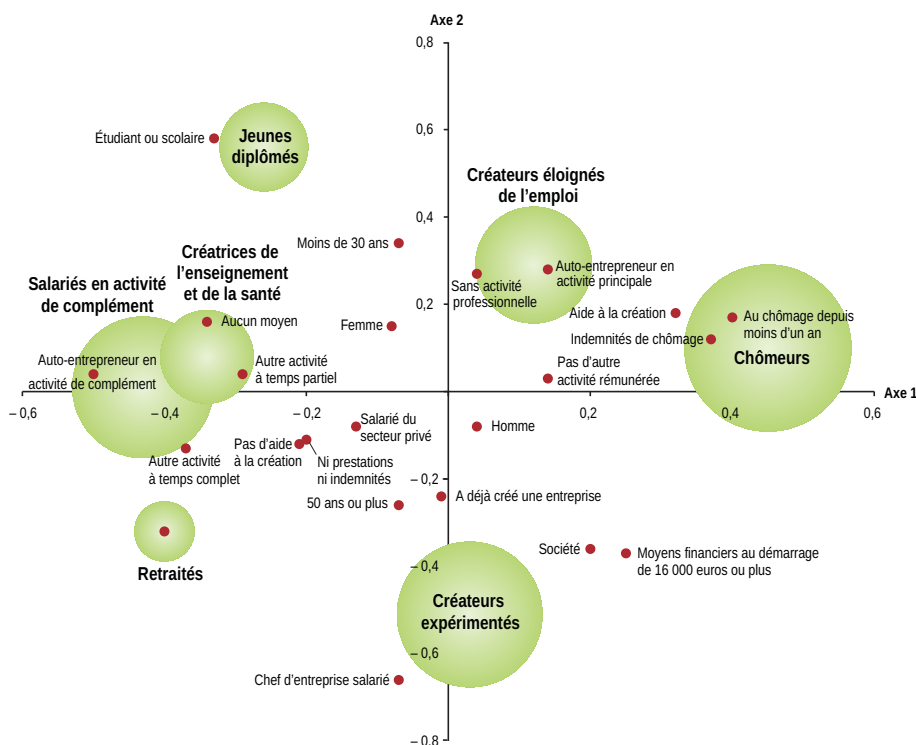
Axe 2

0,8

0,6

0,4

0,2

– 0,2

– 0,4

– 0,6

– 0,8

Axe 1

– 0,6

– 0,4

– 0,2

0,2

0,4

0,6

Étudiant ou scolaire

Jeunes diplômés

Créateurs éloignés de l'emploi

Moins de 30 ans

Créatrices de l'enseignement et de la santé

Salariés en activité de complément

Sans activité professionnelle

Auto-entrepreneur en activité principale

Aide à la création

Au chômage depuis moins d'un an

Indemnités de chômage

Chômeurs

Femme

Aucun moyen

Auto-entrepreneur en activité de complément

Autre activité à temps partiel

Pas d'autre activité rémunérée

Salarié du secteur privé

Homme

Pas d'aide à la création

Ni prestations ni indemnités

Autre activité à temps complet

50 ans ou plus

A déjà créé une entreprise

Retraités

Société

Moyens financiers au démarrage de 16 000 euros ou plus

Créateurs expérimentés

Chef d'entreprise salarié